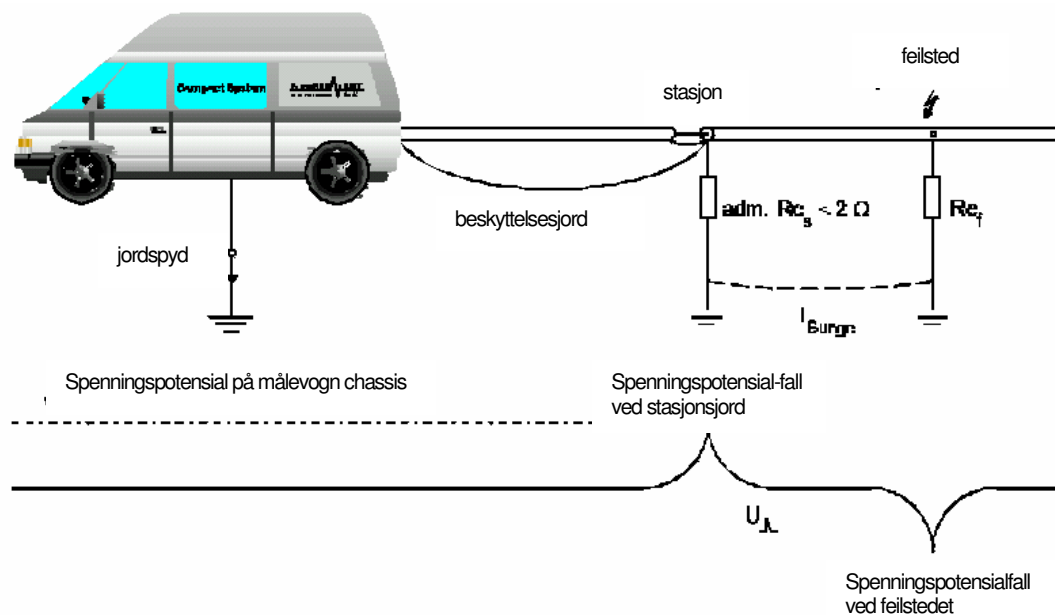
Compact System

feilsted

stasjon

beskyttelsesjord

adm. $Re_s < 2\ \Omega$

$Re_f$

jordspyd

$I_{Surge}$

Spenningspotensial på målevogn chassis

Spenningspotensial-fall ved stasjonsjord

U

Spenningspotensialfall ved feilstedet